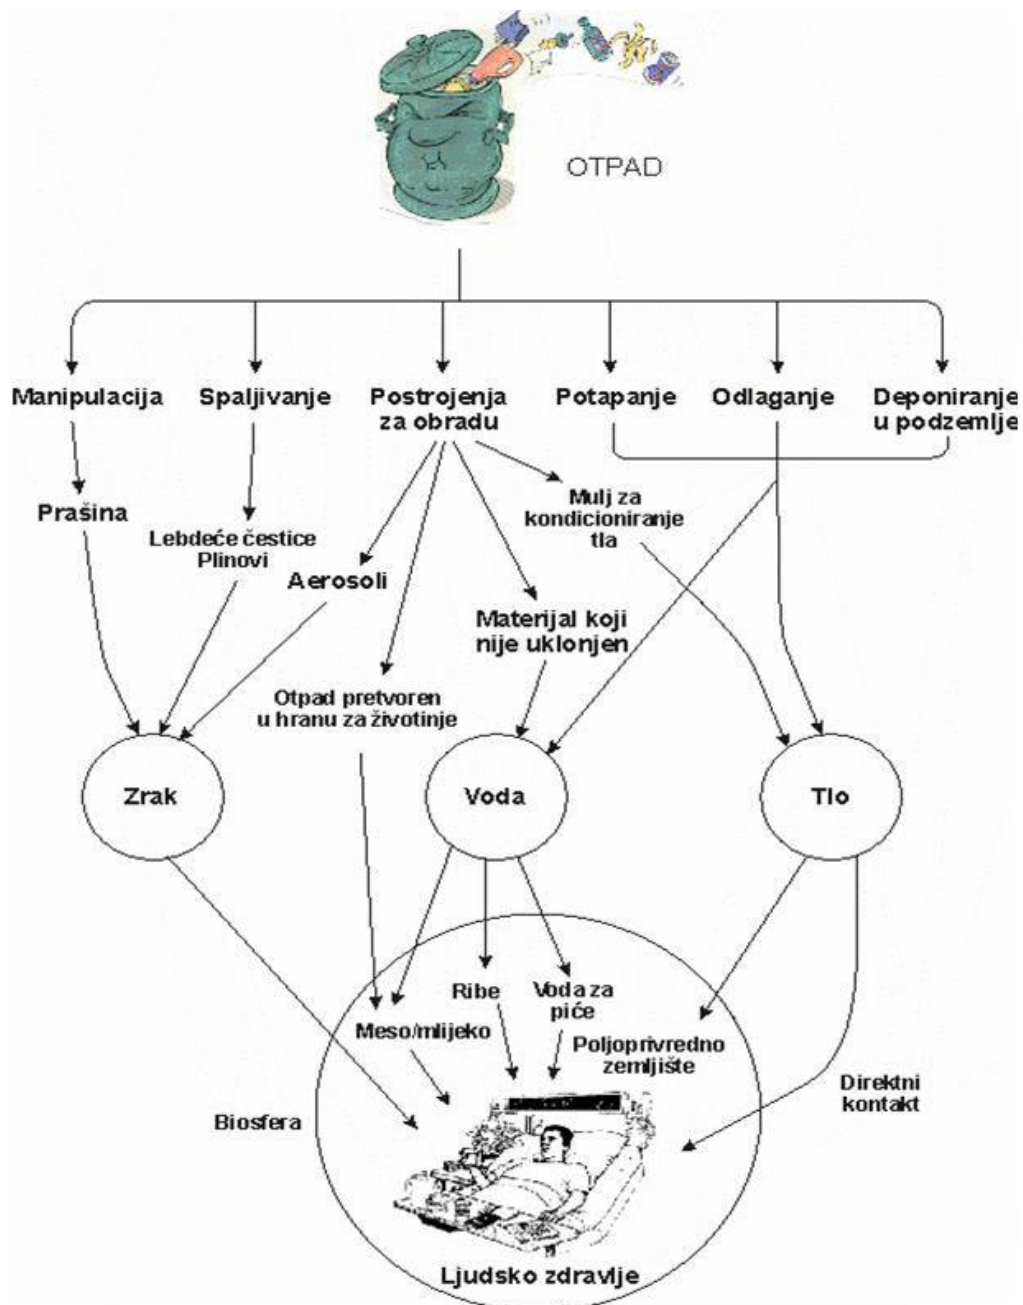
OTPAD

Manipulacija

Spaljivanje

Postrojenja za obradu

Potapanje

Odlaganje

Deponiranje u podzemlje

Prašina

Lebdeće čestice Plinovi

Aerosoli

Mulj za kondicioniranje tla

Materijal koji nije uklonjen

Otpad pretvoren u hranu za životinje

Zrak

Voda

Tlo

Ribe

Voda za piće

Meso/mlijeko

Poljoprivredno zemljište

Direktni kontakt

Biosfera

Ljudsko zdravlje